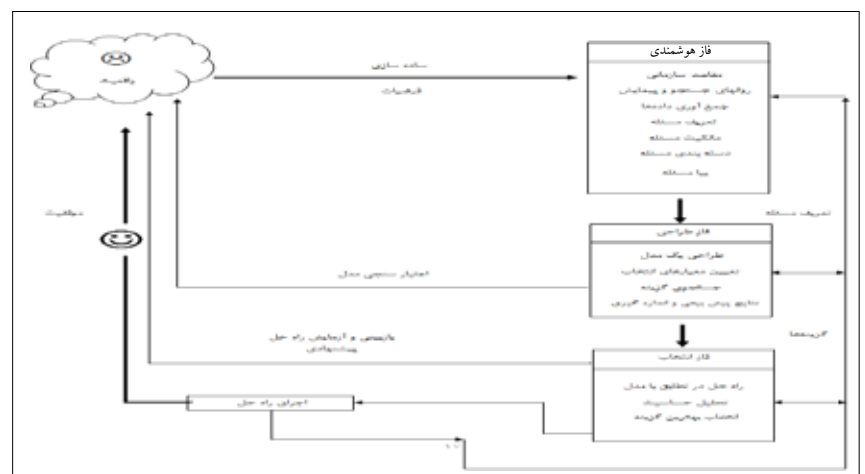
واقعیت

ساده سازی

فرضیات

فاز هوشمندی

مقاصد سازمانی

روالهای جستجو و پیمایش

جمع آوری داده‌ها

تعریف مسئله

مالکیت مسئله

دسته بندی مسئله

بیان مسئله

تعریف مسئله

موفقیت

فاز طراحی

طراحی یک مدل

تعیین معیارهای انتخاب

جستجوی گزینه

نتایج پیش بینی و اندازه گیری

اعتبار سنجی مدل

گزینه‌ها

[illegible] و آزمایش راه حل پیشنهادی

فاز انتخاب

راه حل در تطابق با مدل

تحلیل حساسیت

انتخاب بهترین گزینه

اجرای راه حل

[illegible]